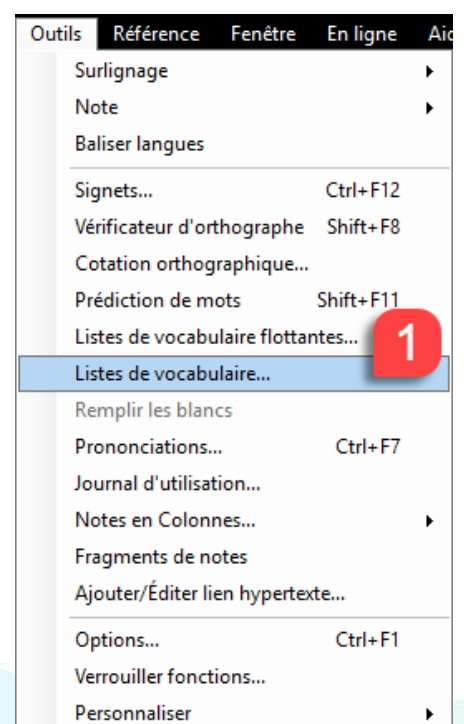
Outils Référence Fenêtre En ligne Aid

Surlignage
Note
Baliser langues
Signets... Ctrl+F12
Vérificateur d'orthographe Shift+F8
Cotation orthographique...
Prédiction de mots Shift+F11
Listes de vocabulaire flottantes...
1
Listes de vocabulaire...
Remplir les blancs
Prononciations... Ctrl+F7
Journal d'utilisation...
Notes en Colonnes...
Fragments de notes
Ajouter/Éditer lien hypertexte...
Options... Ctrl+F1
Verrouiller fonctions...
Personnaliser